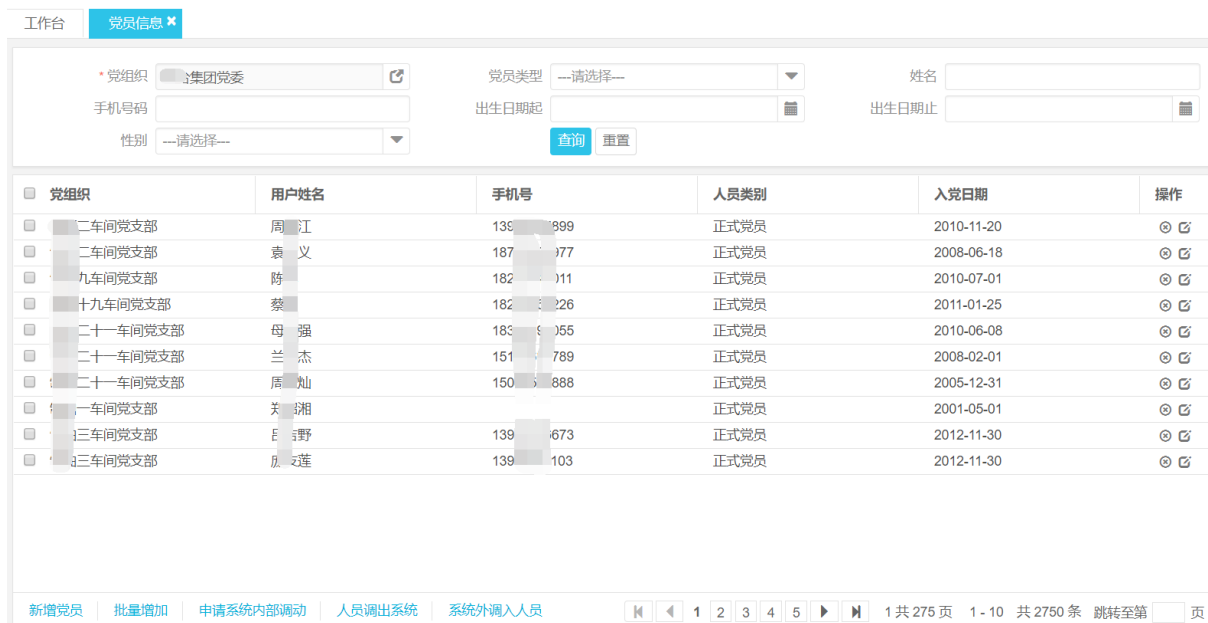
工作台 党员信息 ✖

* 党组织 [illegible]集团党委
党员类型 ---请选择---
姓名
手机号码
出生日期起
出生日期止
性别 ---请选择---
查询 重置

| 党组织 | 用户姓名 | 手机号 | 人员类别 | 入党日期 | 操作 |
|---|---|---|---|---|---|
| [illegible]二车间党支部 | 周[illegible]江 | 139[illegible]899 | 正式党员 | 2010-11-20 | |
| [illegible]二车间党支部 | 袁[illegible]义 | 187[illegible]977 | 正式党员 | 2008-06-18 | |
| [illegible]九车间党支部 | 陈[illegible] | 182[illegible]011 | 正式党员 | 2010-07-01 | |
| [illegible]十九车间党支部 | 蔡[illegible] | 182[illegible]226 | 正式党员 | 2011-01-25 | |
| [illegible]二十一车间党支部 | 毋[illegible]强 | 183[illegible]055 | 正式党员 | 2010-06-08 | |
| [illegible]二十一车间党支部 | 兰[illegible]杰 | 151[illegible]789 | 正式党员 | 2008-02-01 | |
| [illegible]二十一车间党支部 | 周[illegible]灿 | 150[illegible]888 | 正式党员 | 2005-12-31 | |
| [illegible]一车间党支部 | 郑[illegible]湘 | | 正式党员 | 2001-05-01 | |
| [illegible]三车间党支部 | 吕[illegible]野 | 139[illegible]673 | 正式党员 | 2012-11-30 | |
| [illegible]三车间党支部 | 庞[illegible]莲 | 139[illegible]103 | 正式党员 | 2012-11-30 | |

新增党员 批量增加 申请系统内部调动 人员调出系统 系统外调入人员
1 2 3 4 5 1 共 275 页 1 - 10 共 2750 条 跳转至第 页